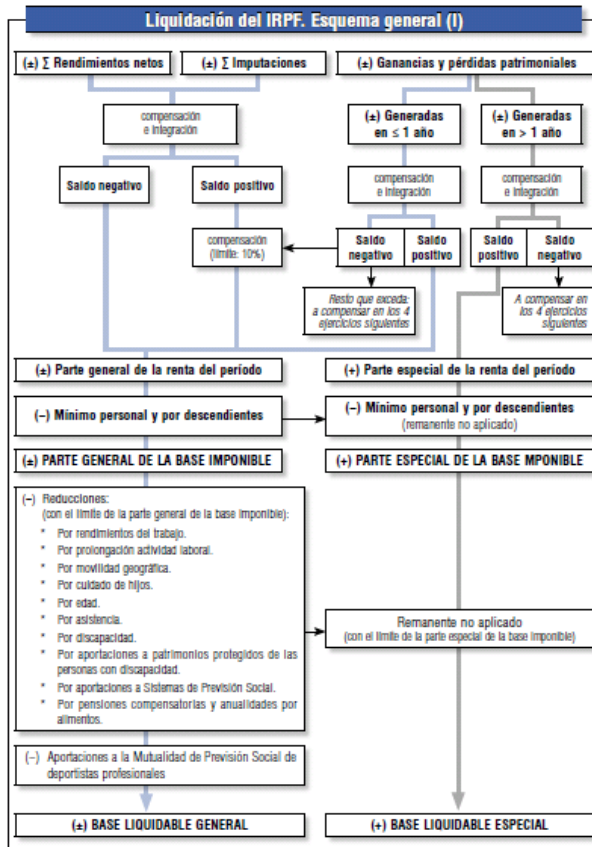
Liquidación del IRPF. Esquema general (I)

(±) ∑ Rendimientos netos

(±) ∑ Imputaciones

(±) Ganancias y pérdidas patrimoniales

compensación e integración

(±) Generadas en ≤ 1 año

(±) Generadas en > 1 año

Saldo negativo

Saldo positivo

compensación e integración

compensación e integración

compensación (límite: 10%)

Saldo negativo

Saldo positivo

Saldo positivo

Saldo negativo

Resto que exceda: a compensar en los 4 ejercicios siguientes

A compensar en los 4 ejercicios siguientes

(±) Parte general de la renta del período

(+) Parte especial de la renta del período

(–) Mínimo personal y por descendientes

(–) Mínimo personal y por descendientes (remanente no aplicado)

(±) PARTE GENERAL DE LA BASE IMPONIBLE

(+) PARTE ESPECIAL DE LA BASE MPONIBLE

(–) Reducciones:
(con el límite de la parte general de la base imponible):
* Por rendimientos del trabajo.
* Por prolongación actividad laboral.
* Por movilidad geográfica.
* Por cuidado de hijos.
* Por edad.
* Por asistencia.
* Por discapacidad.
* Por aportaciones a patrimonios protegidos de las personas con discapacidad.
* Por aportaciones a Sistemas de Previsión Social.
* Por pensiones compensatorias y anualidades por alimentos.

Remanente no aplicado
(con el límite de la parte especial de la base imponible)

(–) Aportaciones a la Mutualidad de Previsión Social de deportistas profesionales

(±) BASE LIQUIDABLE GENERAL

(+) BASE LIQUIDABLE ESPECIAL